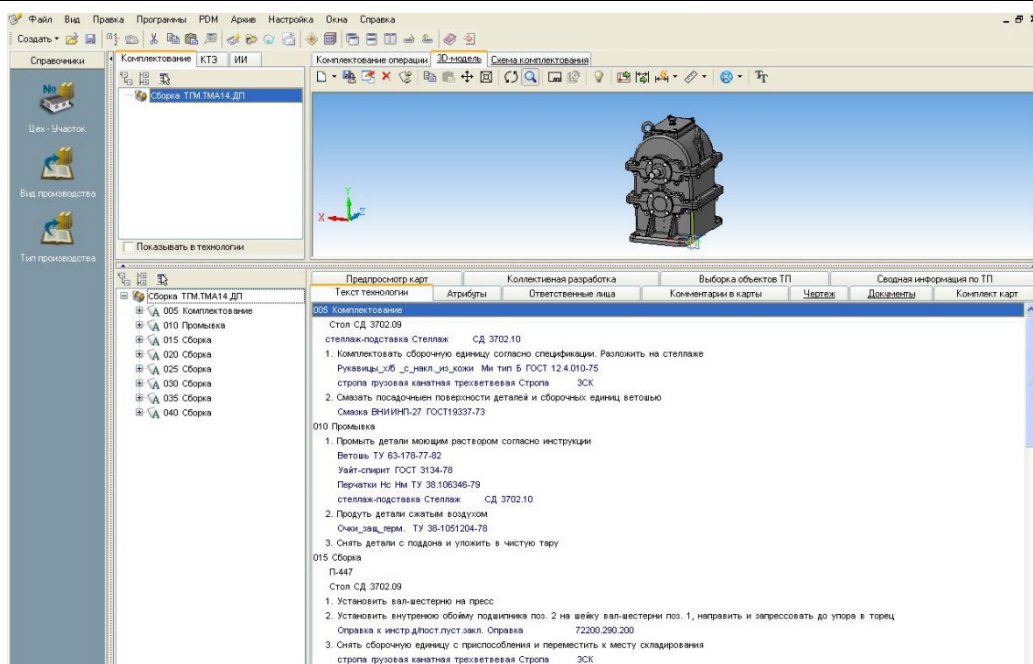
Файл Вид Правка Программы PDM Архив Настройка Окна Справка

Создать

Справочники

Цех - Участок

Вид производства

Тип производства

Комплектование КТЭ ИИ

Сборка ТГМ.ТМА14.ДП

Показывать в технологии

Комплектование операции 3D-модель Схема комплектования

Сборка ТГМ.ТМА14.ДП
005 Комплектование
010 Промывка
015 Сборка
020 Сборка
025 Сборка
030 Сборка
035 Сборка
040 Сборка

Предпросмотр карт | Коллективная разработка | Выборка объектов ТП | Сводная информация по ТП
Текст технологии | Атрибуты | Ответственные лица | Комментарии в карты | Чертеж | Документы | Комплект карт

005 Комплектование
Стол СД 3702.09
стеллаж-подставка Стеллаж СД 3702.10
1. Комплектовать сборочную единицу согласно спецификации. Разложить на стеллаже
Рукавицы_х/б _с_накл._из_кожи Ми тип Б ГОСТ 12.4.010-75
стропа грузовая канатная трехветвевая Стропа 3СК
2. Смазать посадочныен поверхности деталей и сборочных единиц ветошью
Смазка ВНИИНП-27 ГОСТ19337-73
010 Промывка
1. Промыть детали моющим раствором согласно инструкции
Ветошь ТУ 63-178-77-82
Уайт-спирит ГОСТ 3134-78
Перчатки Нс Нм ТУ 38.106346-79
стеллаж-подставка Стеллаж СД 3702.10
2. Продуть детали сжатым воздухом
Очки_защ._герм. ТУ 38-1051204-78
3. Снять детали с поддона и уложить в чистую тару
015 Сборка
П-447
Стол СД 3702.09
1. Установить вал-шестерню на пресс
2. Установить внутреннюю обойму подшипника поз. 2 на шейку вал-шестерни поз. 1, направить и запрессовать до упора в торец
Оправка к инстр.д/пост.пуст.закл. Оправка 72200.290.200
3. Снять сборочную единицу с приспособления и переместить к месту складирования
стропа грузовая канатная трехветвевая Стропа 3СК